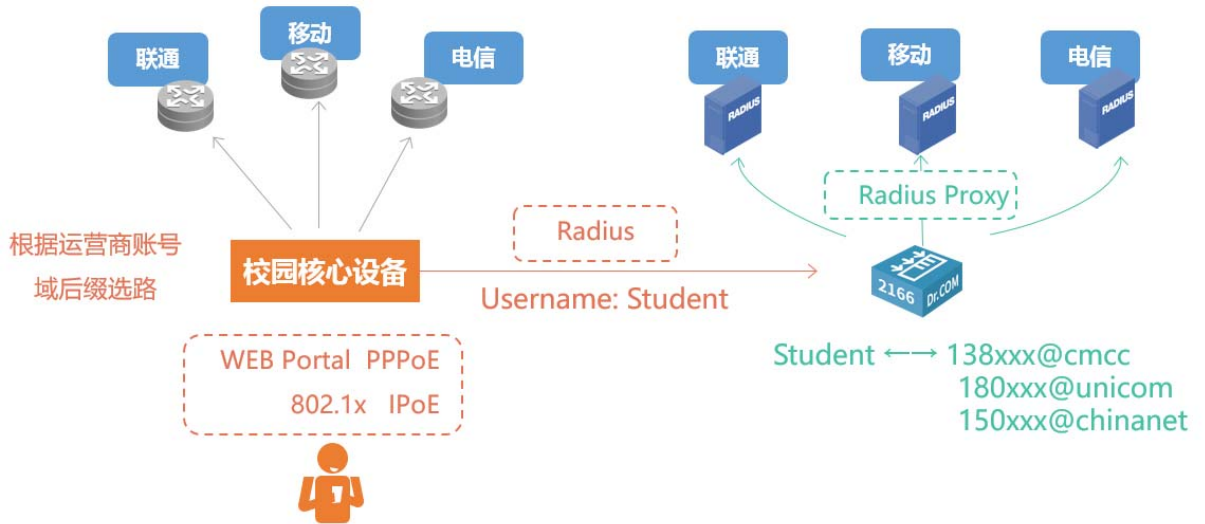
移动

联通

电信

联通

移动

电信

RADIUS

RADIUS

RADIUS

Radius Proxy

根据运营商账号域后缀选路

校园核心设备

Radius

Username: Student

2166 Dr.COM

WEB Portal PPPoE

802.1x IPoE

Student ⟷ 138xxx@cmcc
180xxx@unicom
150xxx@chinanet